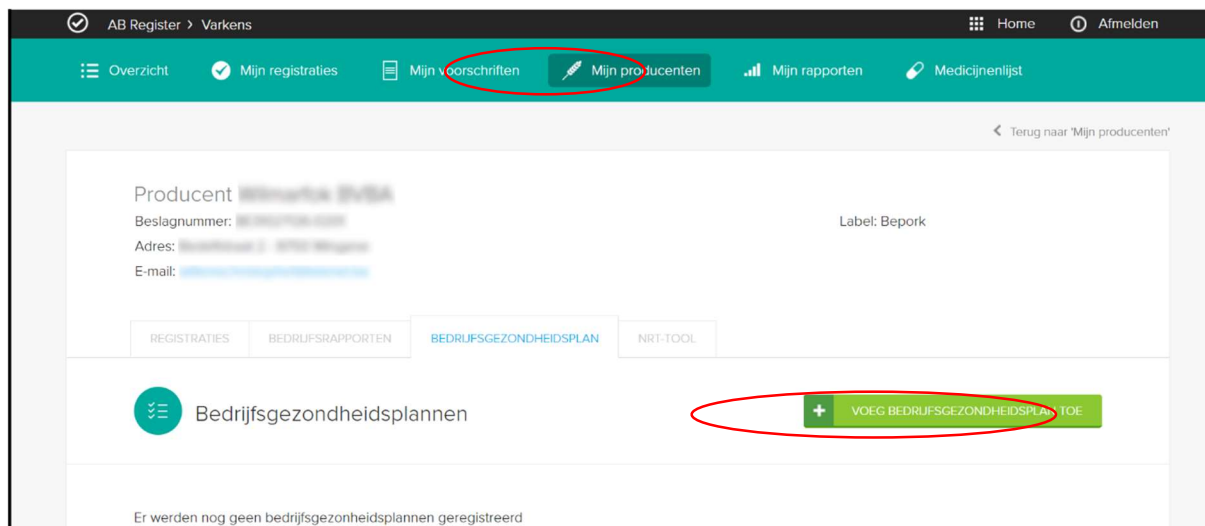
AB Register > Varkens

Home Afmelden

Overzicht Mijn registraties Mijn voorschriften Mijn producenten Mijn rapporten Medicijnenlijst

Terug naar 'Mijn producenten'

Producent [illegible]

Beslagnummer: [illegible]

Adres: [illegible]

E-mail: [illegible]

Label: Bepork

REGISTRATIES BEDRIJFSRAPPORTEN BEDRIJFSGEZONDHEIDSPLAN NRT-TOOL

Bedrijfsgezondheidsplannen

+ VOEG BEDRIJFSGEZONDHEIDSPLAN TOE

Er werden nog geen bedrijfsgezonheidsplannen geregistreerd